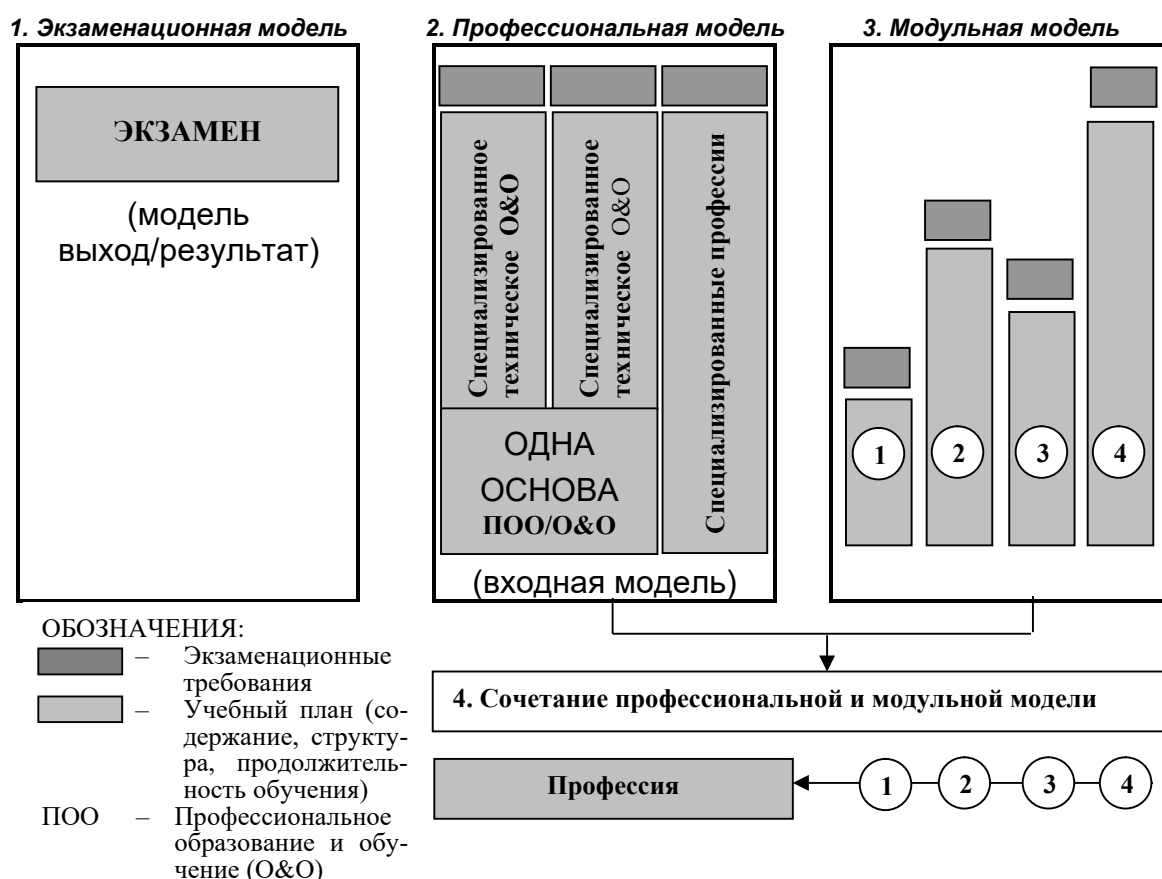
1. Экзаменационная модель

ЭКЗАМЕН

(модель выход/результат)

2. Профессиональная модель

Специализированное техническое О&О

Специализированное техническое О&О

Специализированные профессии

ОДНА ОСНОВА ПОО/О&О

(входная модель)

3. Модульная модель

1

2

3

4

ОБОЗНАЧЕНИЯ:

– Экзаменационные требования

– Учебный план (содержание, структура, продолжительность обучения)

ПОО – Профессиональное образование и обучение (О&О)

4. Сочетание профессиональной и модульной модели

Профессия

1

2

3

4